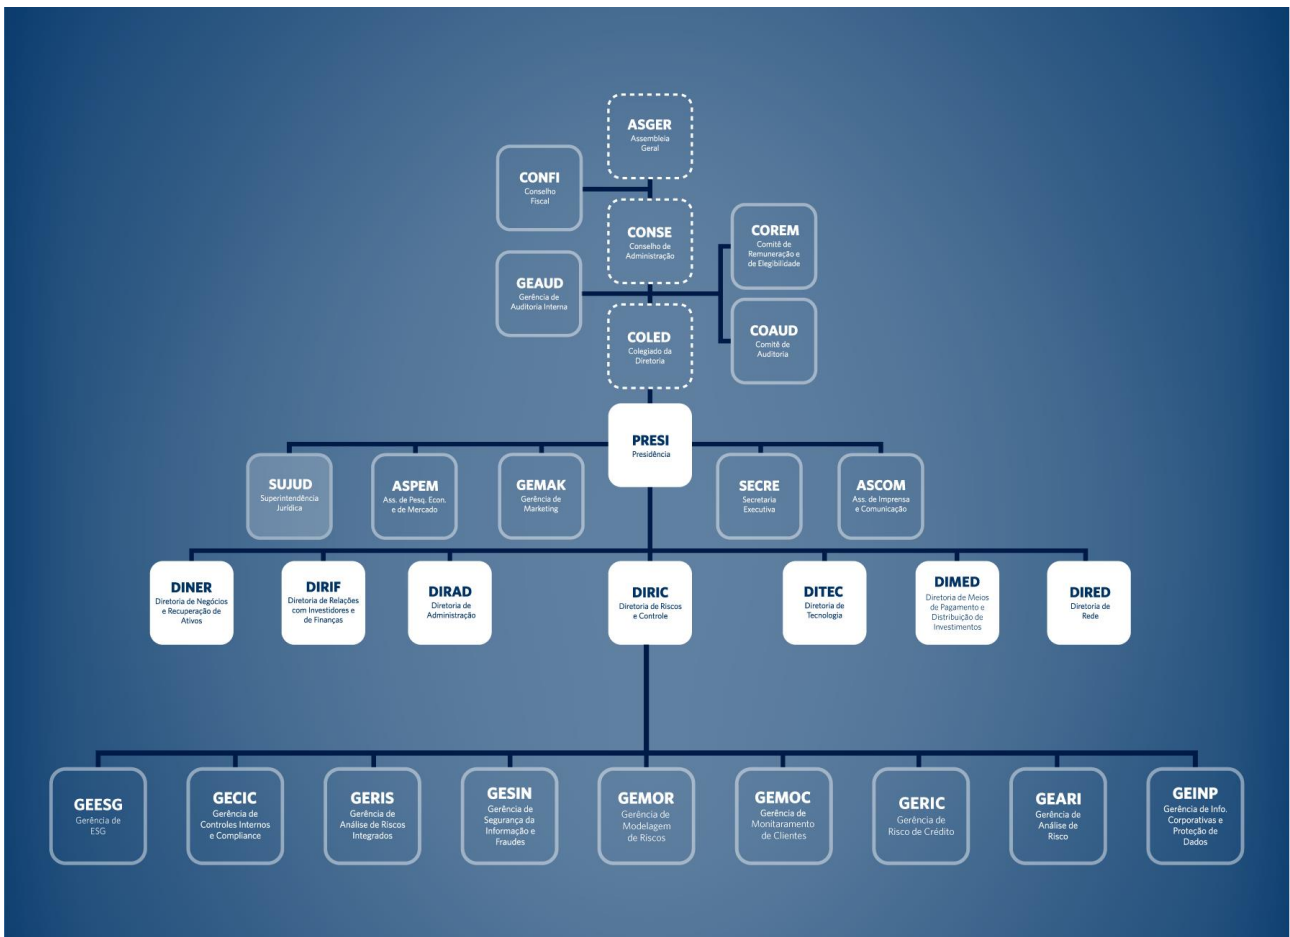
ASGER
Assembleia Geral

CONFI
Conselho Fiscal

CONSE
Conselho de Administração

COREM
Comitê de Remuneração e de Elegibilidade

GEAUD
Gerência de Auditoria Interna

COLED
Colegiado da Diretoria

COAUD
Comitê de Auditoria

PRESI
Presidência

SUJUD
Superintendência Jurídica

ASPEM
Ass. de Pesq. Econ. e de Mercado

GEMAK
Gerência de Marketing

SECRE
Secretaria Executiva

ASCOM
Ass. de Imprensa e Comunicação

DINER
Diretoria de Negócios e Recuperação de Ativos

DIRIF
Diretoria de Relações com Investidores e de Finanças

DIRAD
Diretoria de Administração

DIRIC
Diretoria de Riscos e Controle

DITEC
Diretoria de Tecnologia

DIMED
Diretoria de Meios de Pagamento e Distribuição de Investimentos

DIRED
Diretoria de Rede

GEESG
Gerência de ESG

GECIC
Gerência de Controles Internos e Compliance

GERIS
Gerência de Análise de Riscos Integrados

GESIN
Gerência de Segurança da Informação e Fraudes

GEMOR
Gerência de Modelagem de Riscos

GEMOC
Gerência de Monitaramento de Clientes

GERIC
Gerência de Risco de Crédito

GEARI
Gerência de Análise de Risco

GEINP
Gerência de Info. Corporativas e Proteção de Dados